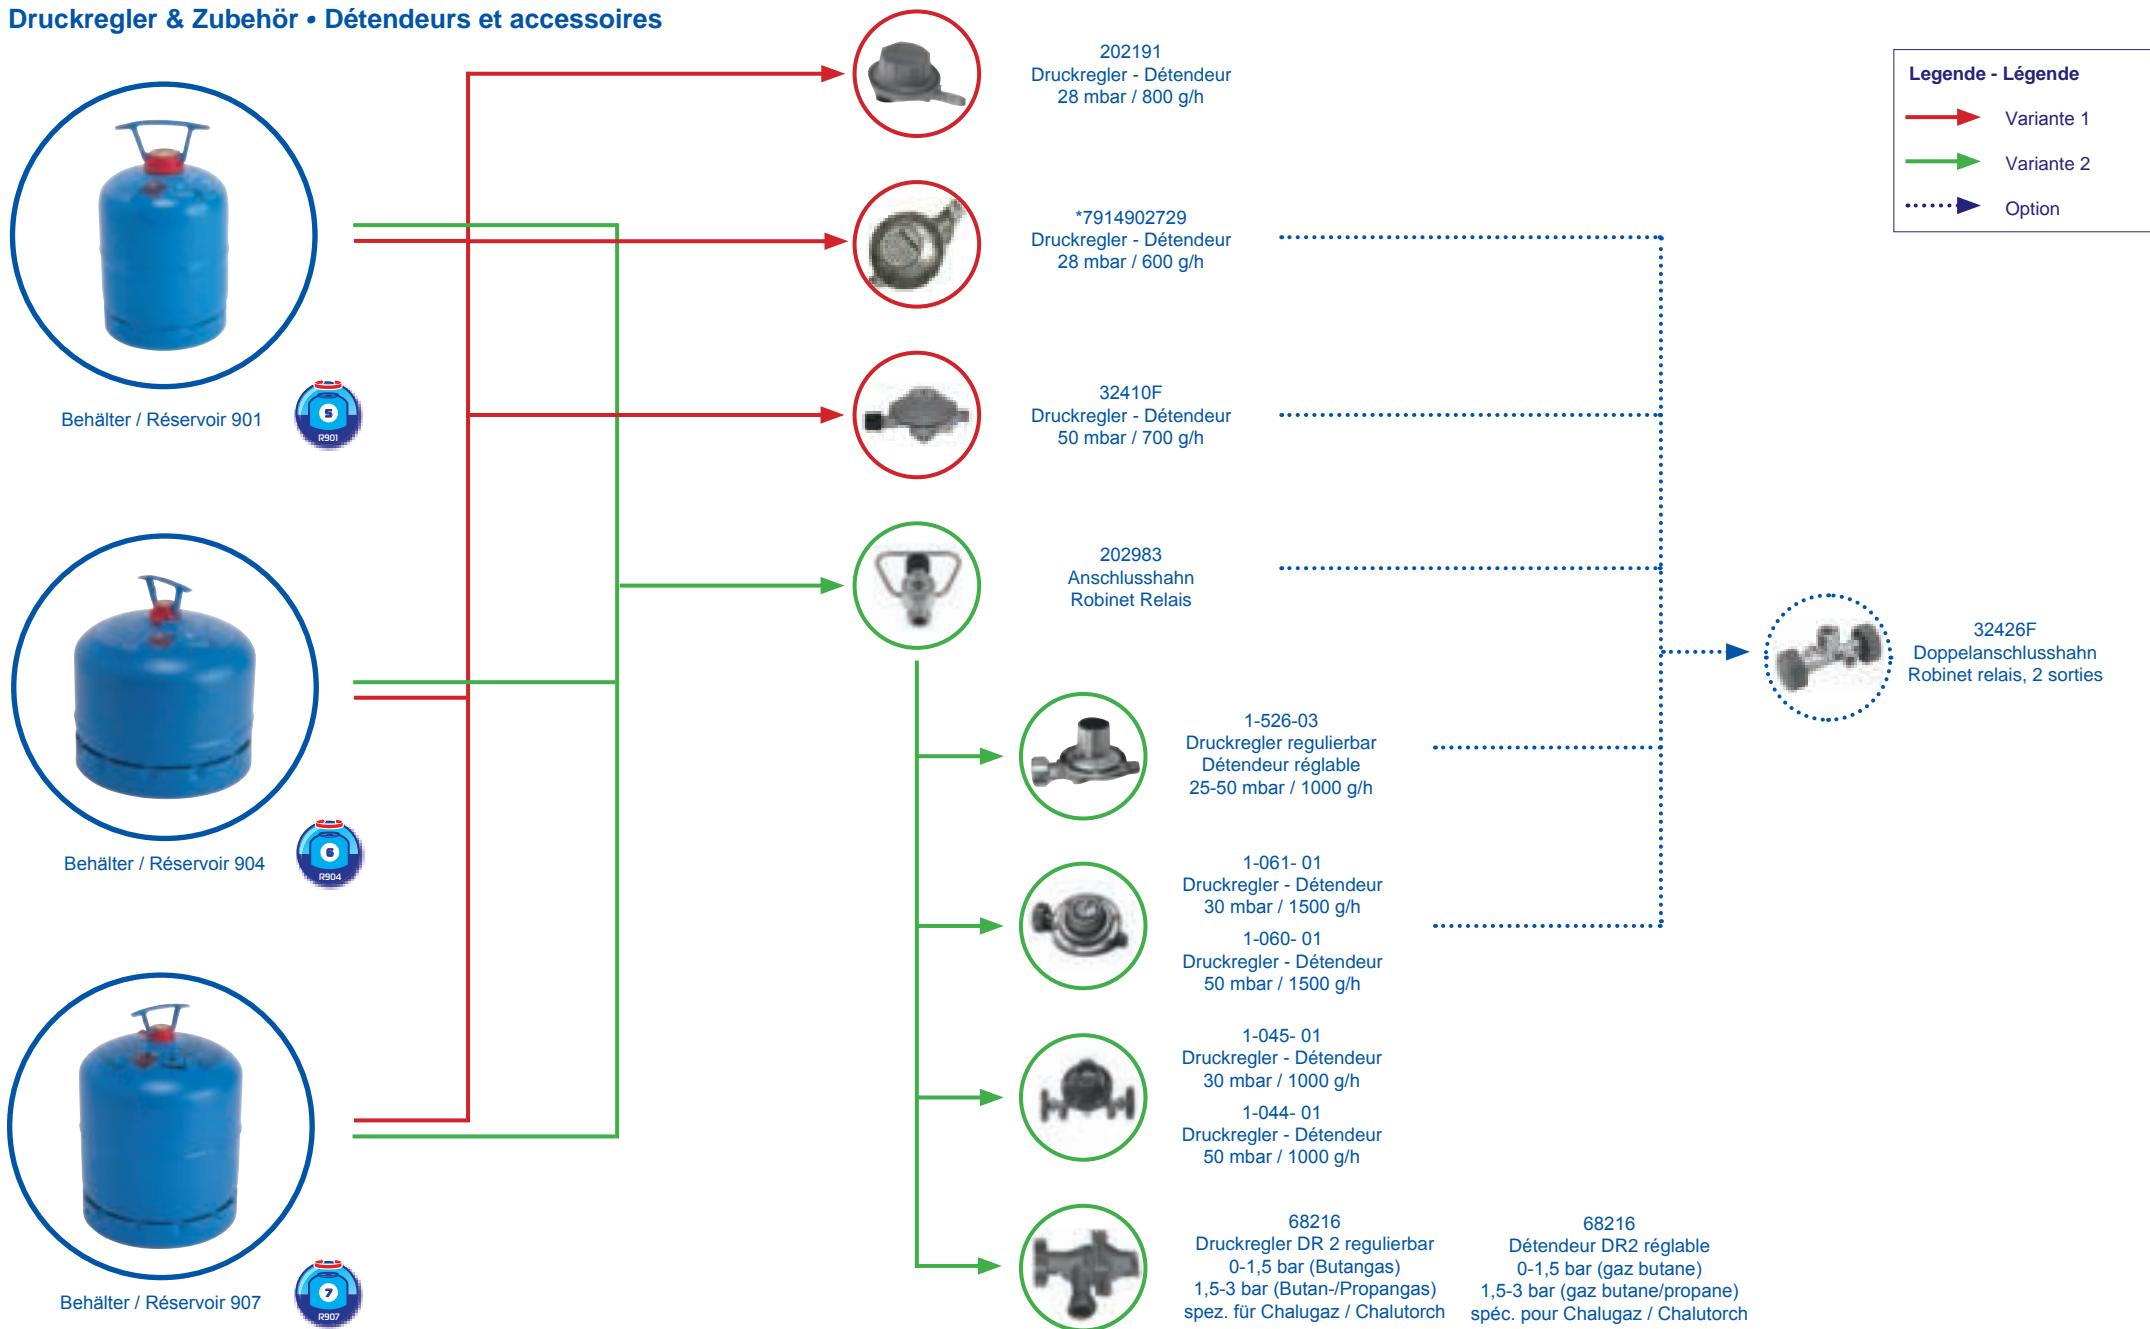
Druckregler & Zubehör • Détendeurs et accessoires

Legende - Légende
Variante 1
Variante 2
Option

Behälter / Réservoir 901
R901

Behälter / Réservoir 904
R904

Behälter / Réservoir 907
R907

202191
Druckregler - Détendeur
28 mbar / 800 g/h

*7914902729
Druckregler - Détendeur
28 mbar / 600 g/h

32410F
Druckregler - Détendeur
50 mbar / 700 g/h

202983
Anschlusshahn
Robinet Relais

32426F
Doppelanschlusshahn
Robinet relais, 2 sorties

1-526-03
Druckregler regulierbar
Détendeur réglable
25-50 mbar / 1000 g/h

1-061- 01
Druckregler - Détendeur
30 mbar / 1500 g/h

1-060- 01
Druckregler - Détendeur
50 mbar / 1500 g/h

1-045- 01
Druckregler - Détendeur
30 mbar / 1000 g/h

1-044- 01
Druckregler - Détendeur
50 mbar / 1000 g/h

68216
Druckregler DR 2 regulierbar
0-1,5 bar (Butangas)
1,5-3 bar (Butan-/Propangas)
spez. für Chalugaz / Chalutorch

68216
Détendeur DR2 réglable
0-1,5 bar (gaz butane)
1,5-3 bar (gaz butane/propane)
spéc. pour Chalugaz / Chalutorch